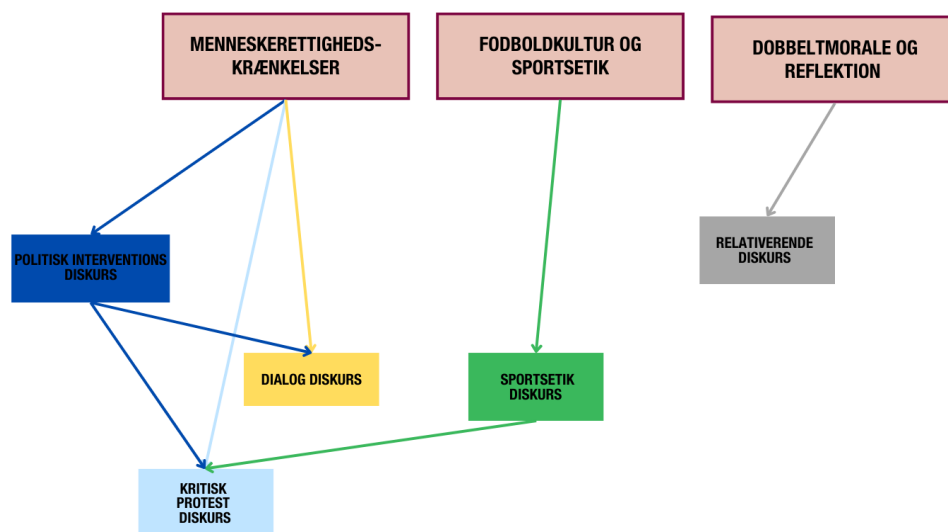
MENNESKERETTIGHEDS-KRÆNKELSER

FODBOLDKULTUR OG SPORTSETIK

DOBBELTMORALE OG REFLEKTION

POLITISK INTERVENTIONS DISKURS

RELATIVERENDE DISKURS

DIALOG DISKURS

SPORTSETIK DISKURS

KRITISK PROTEST DISKURS